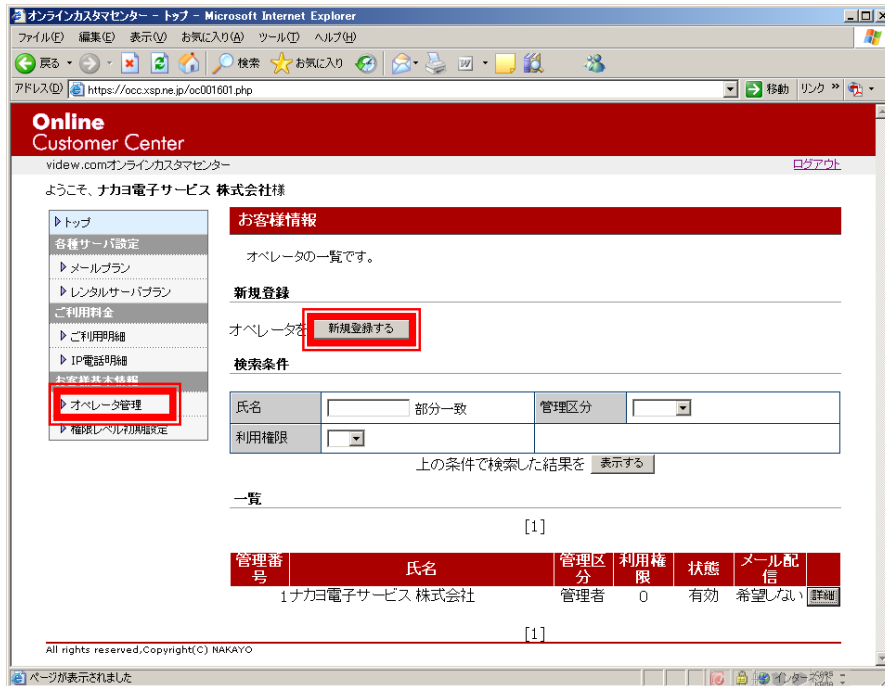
オンラインカスタマセンター - トップ - Microsoft Internet Explorer

ファイル(F) 編集(E) 表示(V) お気に入り(A) ツール(T) ヘルプ(H)

戻る 検索 お気に入り

アドレス(D) https://occ.xsp.ne.jp/oc001601.php 移動 リンク

Online
Customer Center

videw.comオンラインカスタマセンター

ログアウト

ようこそ、ナカヨ電子サービス 株式会社様

トップ
各種サーバ設定
メールプラン
レンタルサーバプラン
ご利用料金
ご利用明細
IP電話明細
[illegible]
オペレータ管理
権限レベル初期設定

お客様情報

オペレータの一覧です。

新規登録

オペレータを 新規登録する

検索条件

| 氏名 | 部分一致 | 管理区分 | |
|---|---|---|---|
| 利用権限 | | | |

上の条件で検索した結果を 表示する

一覧

[1]

| 管理番号 | 氏名 | 管理区分 | 利用権限 | 状態 | メール配信 | |
|---|---|---|---|---|---|---|
| 1 | ナカヨ電子サービス 株式会社 | 管理者 | 0 | 有効 | 希望しない | 詳細 |

[1]

All rights reserved,Copyright(C) NAKAYO

ページが表示されました

インターネット